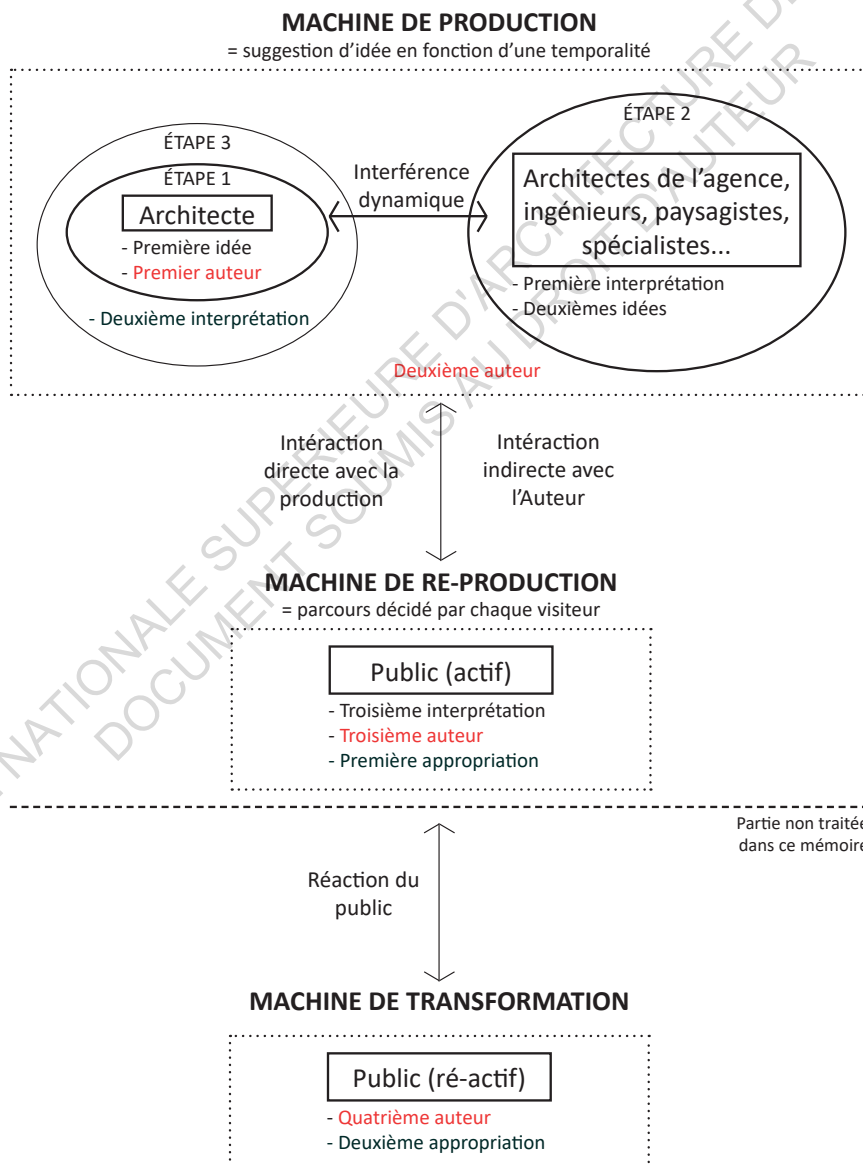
MACHINE DE PRODUCTION
= suggestion d'idée en fonction d'une temporalité

ÉTAPE 3
ÉTAPE 1
Architecte
- Première idée
- Premier auteur
- Deuxième interprétation

Interférence dynamique

ÉTAPE 2
Architectes de l'agence, ingénieurs, paysagistes, spécialistes...
- Première interprétation
- Deuxièmes idées

Deuxième auteur

Intéraction directe avec la production

Intéraction indirecte avec l'Auteur

MACHINE DE RE-PRODUCTION
= parcours décidé par chaque visiteur

Public (actif)
- Troisième interprétation
- Troisième auteur
- Première appropriation

Partie non traitée dans ce mémoire

Réaction du public

MACHINE DE TRANSFORMATION

Public (ré-actif)
- Quatrième auteur
- Deuxième appropriation

ÉCOLE NATIONALE SUPÉRIEURE D'ARCHITECTURE DE
DOCUMENT SOUMIS AU DROIT D'AUTEUR